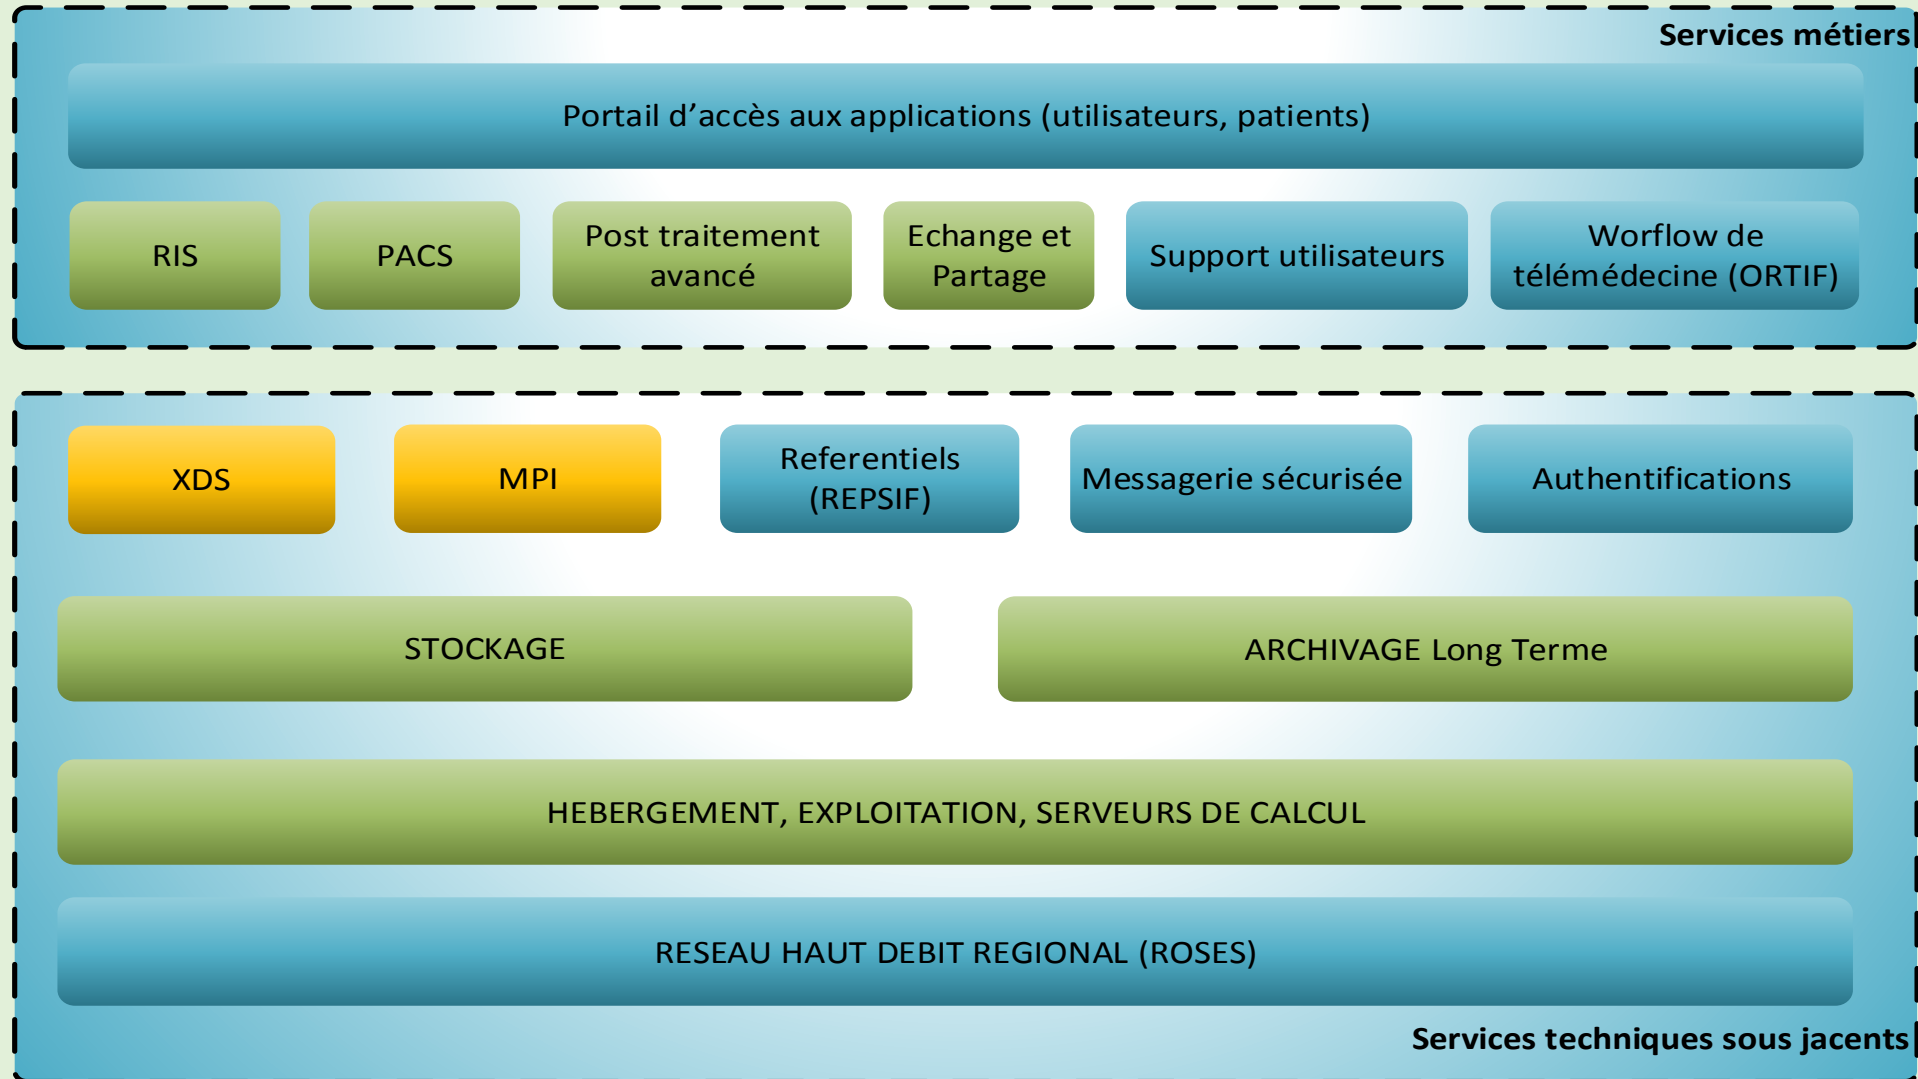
Services métiers

Portail d’accès aux applications (utilisateurs, patients)

RIS

PACS

Post traitement avancé

Echange et Partage

Support utilisateurs

Worflow de télémédecine (ORTIF)

XDS

MPI

Referentiels (REPSIF)

Messagerie sécurisée

Authentifications

STOCKAGE

ARCHIVAGE Long Terme

HEBERGEMENT, EXPLOITATION, SERVEURS DE CALCUL

RESEAU HAUT DEBIT REGIONAL (ROSES)

Services techniques sous jacents